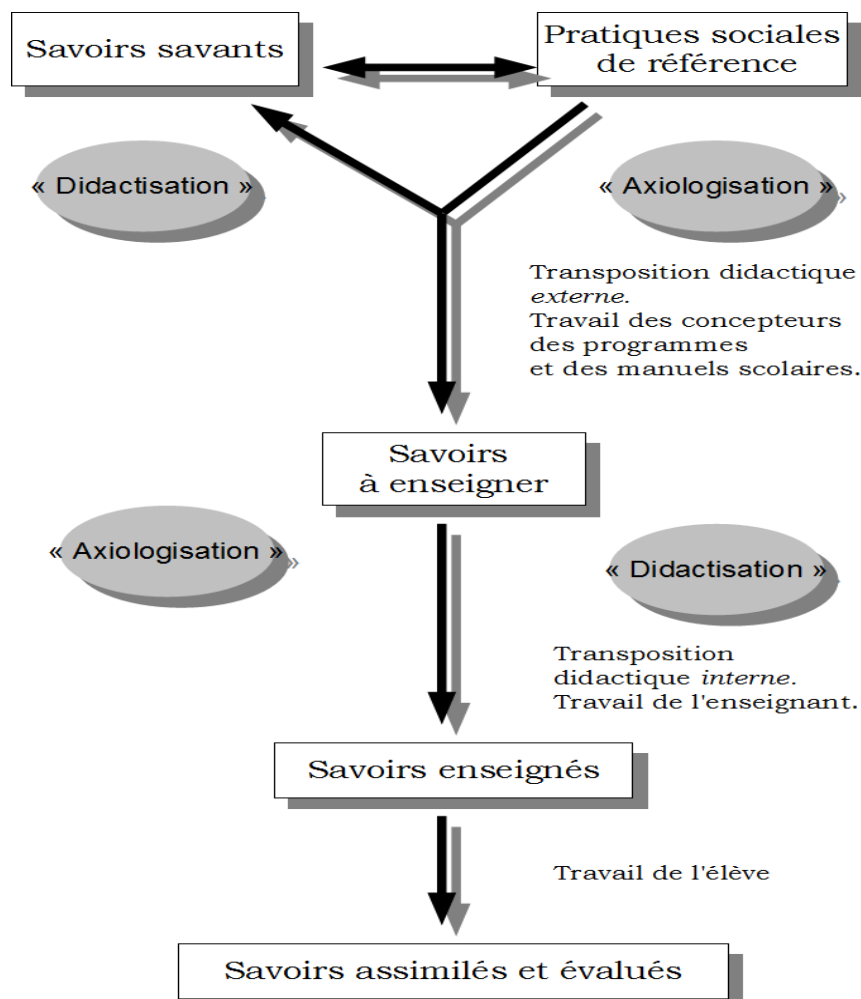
Savoirs savants

Pratiques sociales de référence

« Didactisation »

« Axiologisation »

Transposition didactique *externe*. Travail des concepteurs des programmes et des manuels scolaires.

Savoirs à enseigner

« Axiologisation »

« Didactisation »

Transposition didactique *interne*. Travail de l'enseignant.

Savoirs enseignés

Travail de l'élève

Savoirs assimilés et évalués